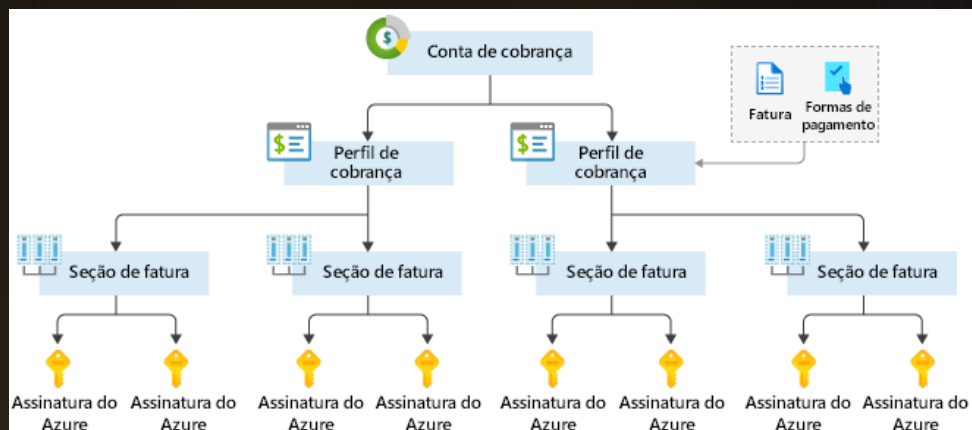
Conta de cobrança

Fatura

Formas de pagamento

Perfil de cobrança

Perfil de cobrança

Seção de fatura

Seção de fatura

Seção de fatura

Seção de fatura

Assinatura do Azure

Assinatura do Azure

Assinatura do Azure

Assinatura do Azure

Assinatura do Azure

Assinatura do Azure

Assinatura do Azure

Assinatura do Azure